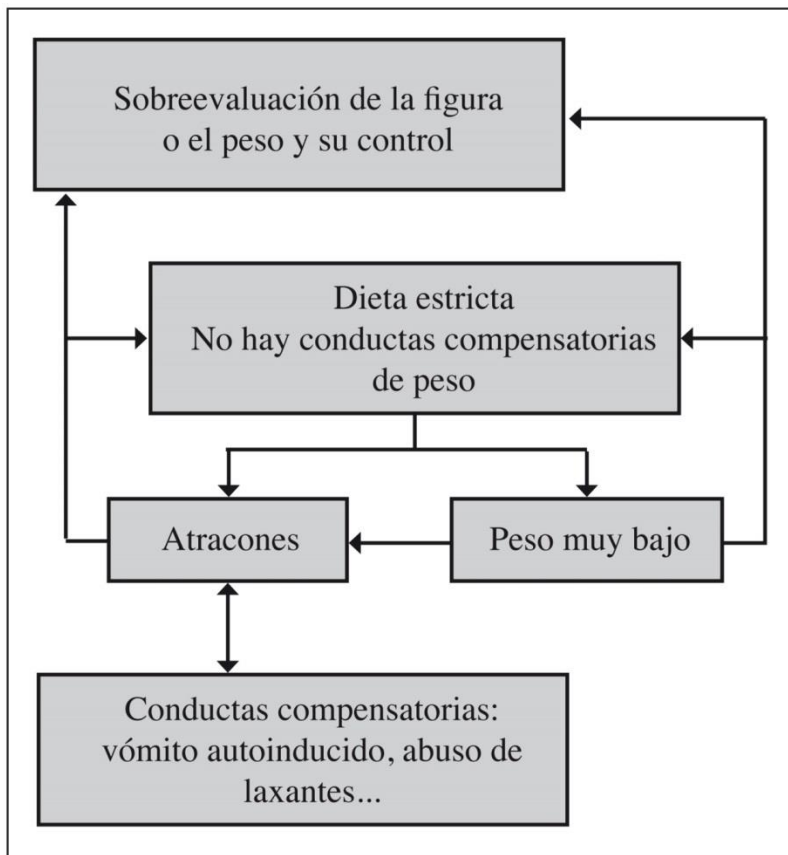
Sobreevaluación de la figura o el peso y su control

Dieta estricta
No hay conductas compensatorias de peso

Atracones

Peso muy bajo

Conductas compensatorias: vómito autoinducido, abuso de laxantes...